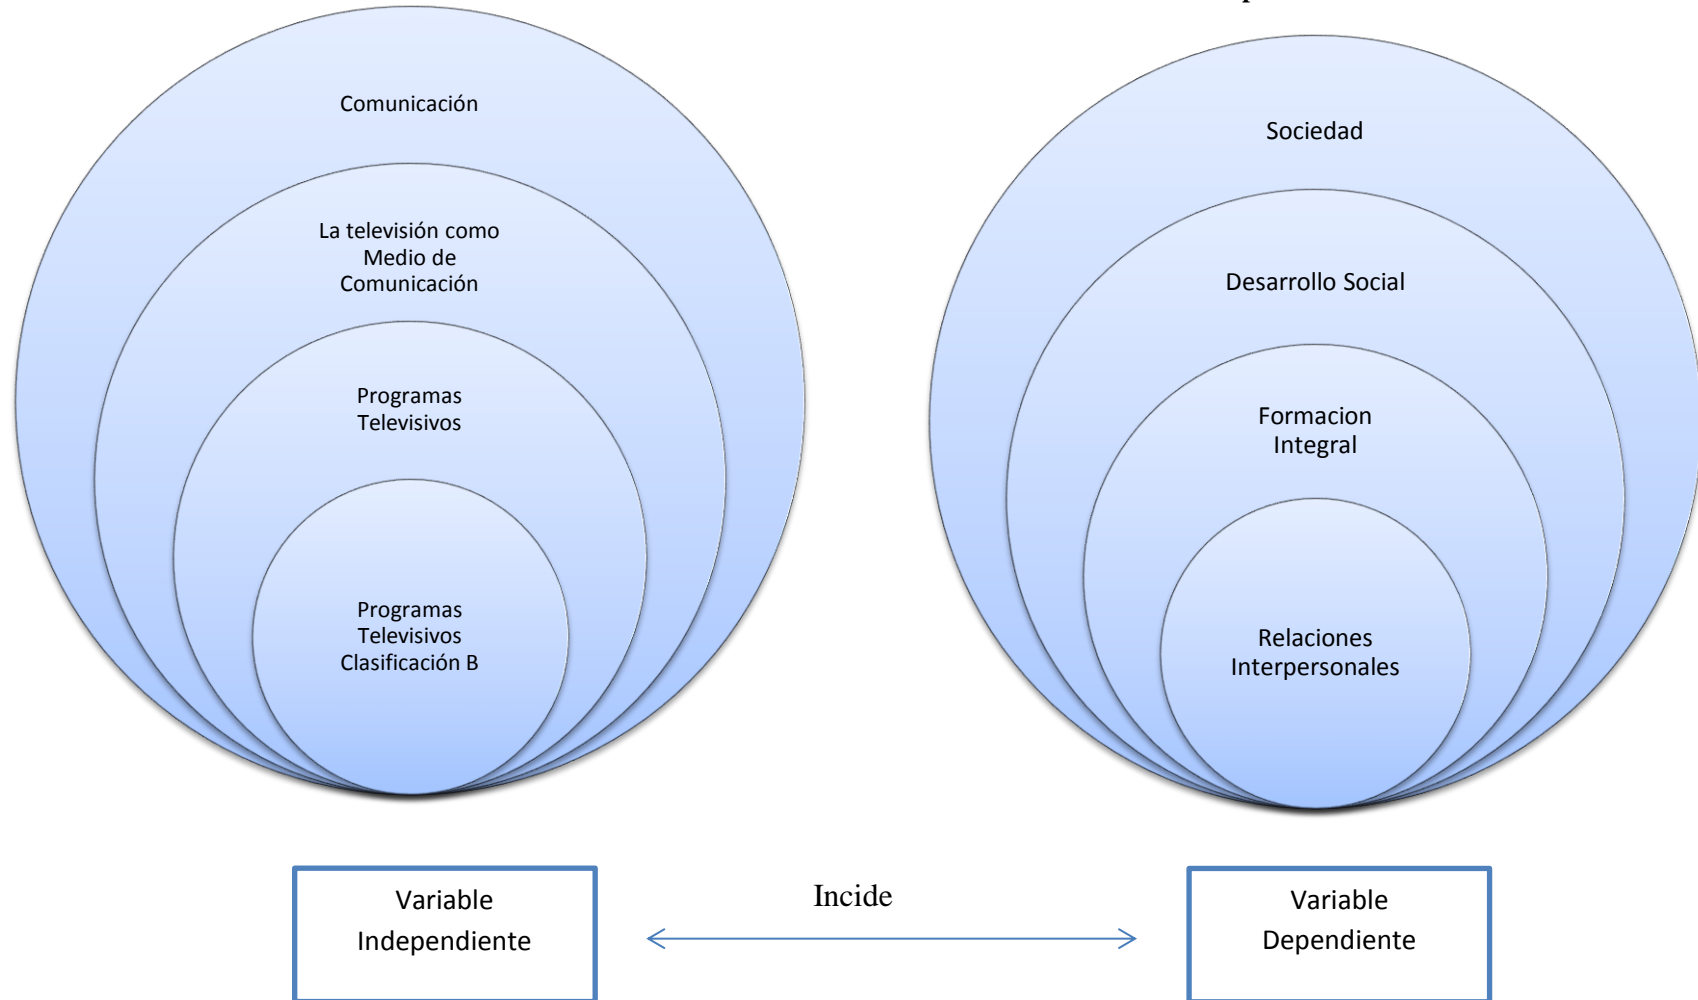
Comunicación

La televisión como Medio de Comunicación

Programas Televisivos

Programas Televisivos Clasificación B

Sociedad

Desarrollo Social

Formacion Integral

Relaciones Interpersonales

Variable Independiente

Incide

Variable Dependiente